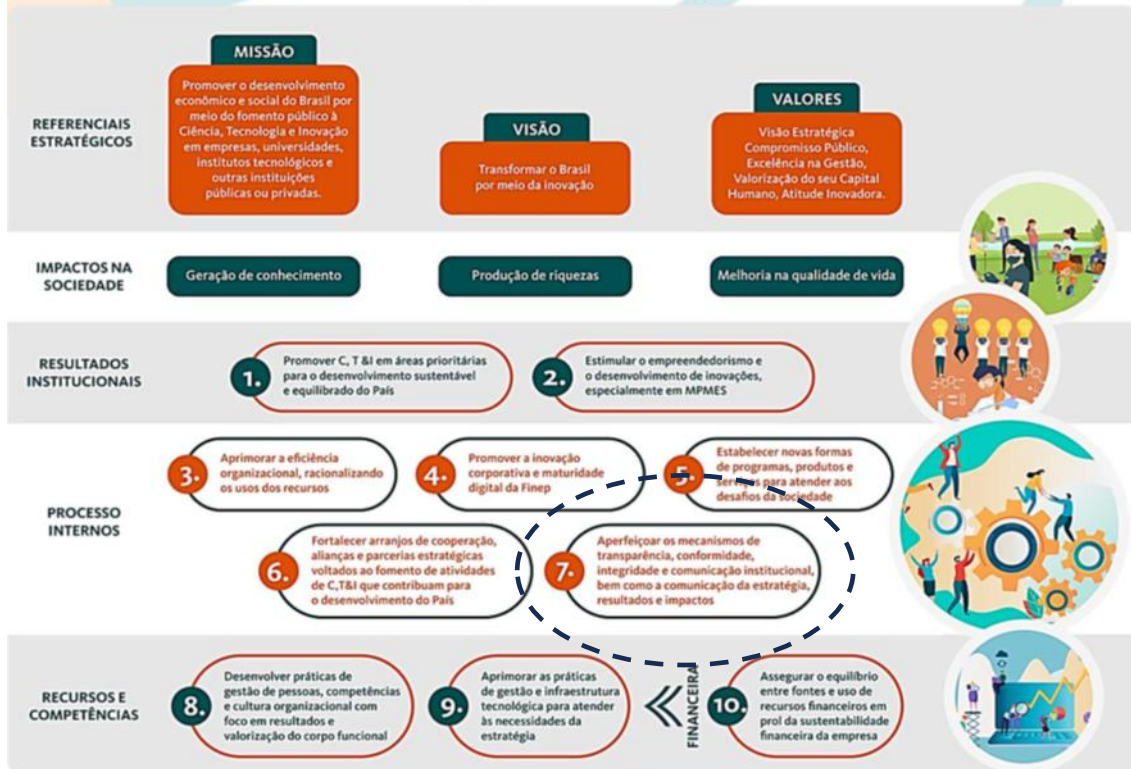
MISSÃO

Promover o desenvolvimento econômico e social do Brasil por meio do fomento público à Ciência, Tecnologia e Inovação em empresas, universidades, institutos tecnológicos e outras instituições públicas ou privadas.

REFERENCIAIS ESTRATÉGICOS

VISÃO

Transformar o Brasil por meio da inovação

VALORES

Visão Estratégica Compromisso Público, Excelência na Gestão, Valorização do seu Capital Humano, Atitude Inovadora.

IMPACTOS NA SOCIEDADE

Geração de conhecimento

Produção de riquezas

Melhoria na qualidade de vida

RESULTADOS INSTITUCIONAIS

1. Promover C, T &I em áreas prioritárias para o desenvolvimento sustentável e equilibrado do País

2. Estimular o empreendedorismo e o desenvolvimento de inovações, especialmente em MPMES

PROCESSO INTERNOS

3. Aprimorar a eficiência organizacional, racionalizando os usos dos recursos

4. Promover a inovação corporativa e maturidade digital da Finep

5. Estabelecer novas formas de programas, produtos e serviços para atender aos desafios da sociedade

6. Fortalecer arranjos de cooperação, alianças e parcerias estratégicas voltados ao fomento de atividades de C,T&I que contribuam para o desenvolvimento do País

7. Aperfeiçoar os mecanismos de transparência, conformidade, integridade e comunicação institucional, bem como a comunicação da estratégia, resultados e impactos

RECURSOS E COMPETÊNCIAS

8. Desenvolver práticas de gestão de pessoas, competências e cultura organizacional com foco em resultados e valorização do corpo funcional

9. Aprimorar as práticas de gestão e infraestrutura tecnológica para atender às necessidades da estratégia

FINANCEIRA

10. Assegurar o equilíbrio entre fontes e uso de recursos financeiros em prol da sustentabilidade financeira da empresa